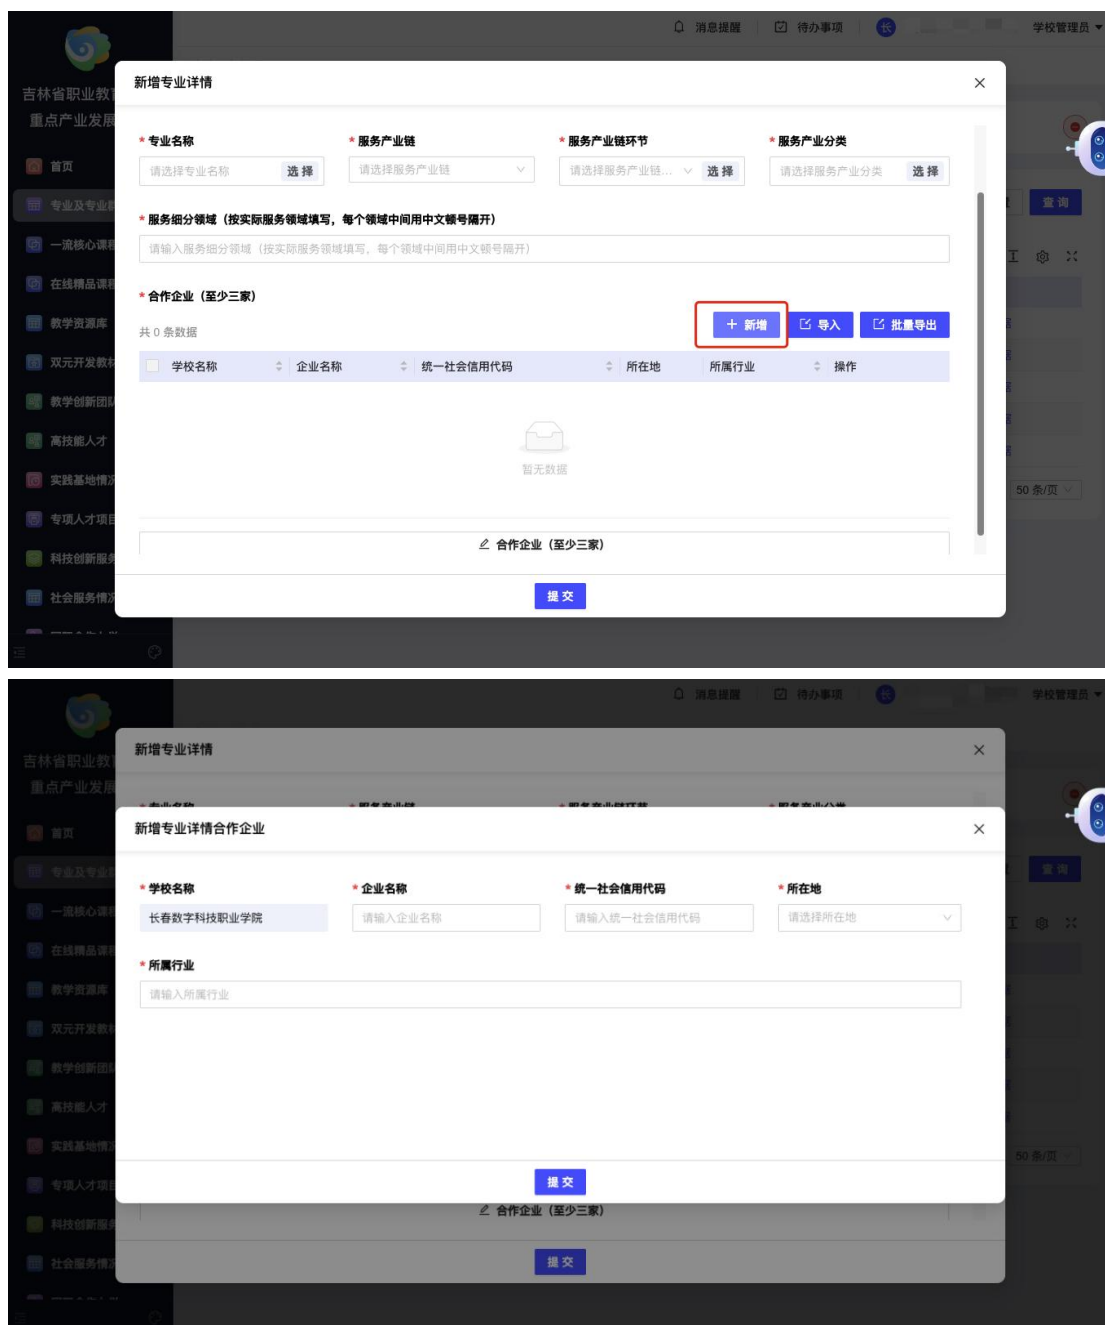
消息提醒 待办事项 长 学校管理员

吉林省职业教
重点产业发展

首页
专业及专业
一流核心课
在线精品课
教学资源库
双元开发教
教学创新团
高技能人才
实践基地情
专项人才项
科技创新服
社会服务情

新增专业详情

* 专业名称
请选择专业名称 选择

* 服务产业链
请选择服务产业链

* 服务产业链环节
请选择服务产业链... 选择

* 服务产业分类
请选择服务产业分类 选择

* 服务细分领域（按实际服务领域填写，每个领域中间用中文顿号隔开）
请输入服务细分领域（按实际服务领域填写，每个领域中间用中文顿号隔开）

* 合作企业（至少三家）
共 0 条数据
+ 新增 导入 批量导出

| 学校名称 | 企业名称 | 统一社会信用代码 | 所在地 | 所属行业 | 操作 |
|---|---|---|---|---|---|

暂无数据

合作企业（至少三家）

提交

查询
50 条/页

消息提醒 待办事项 长 学校管理员

吉林省职业教
重点产业发展

首页
专业及专业
一流核心课
在线精品课
教学资源库
双元开发教
教学创新团
高技能人才
实践基地情
专项人才项
科技创新服
社会服务情

新增专业详情

新增专业详情合作企业

* 学校名称
长春数字科技职业学院

* 企业名称
请输入企业名称

* 统一社会信用代码
请输入统一社会信用代码

* 所在地
请选择所在地

* 所属行业
请输入所属行业

提交

合作企业（至少三家）

提交

查询
50 条/页